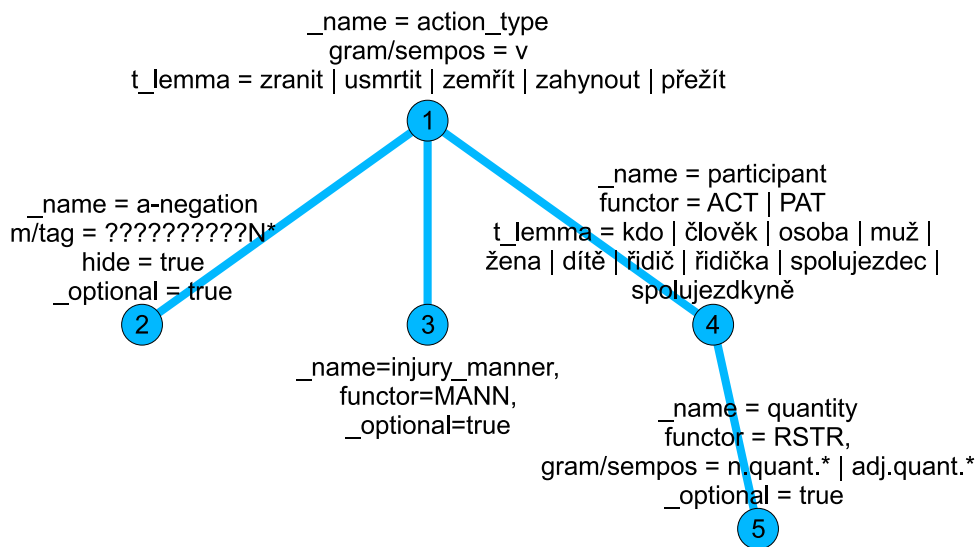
_name = action_type
gram/sempos = v
t_lemma = zranit | usmrtit | zemřít | zahynout | přežít

1

_name = a-negation
m/tag = ??????????N*
hide = true
_optional = true

2

3

_name=injury_manner,
functor=MANN,
_optional=true

_name = participant
functor = ACT | PAT
t_lemma = kdo | člověk | osoba | muž | žena | dítě | řidič | řidička | spolujezdec | spolujezdkyně

4

_name = quantity
functor = RSTR,
gram/sempos = n.quant.* | adj.quant.*
_optional = true

5